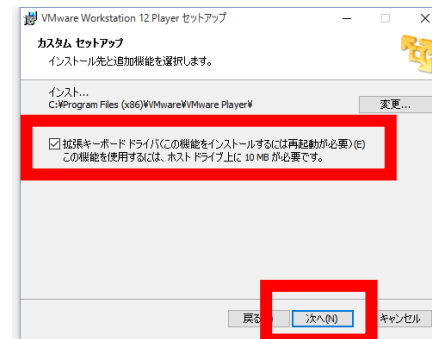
VMware Workstation 12 Player セットアップ

カスタム セットアップ

インストール先と追加機能を選択します。

インスト...

C:¥Program Files (x86)¥VMware¥VMware Player¥

変更...

☑ 拡張キーボード ドライバ(この機能をインストールするには再起動が必要)(E)

この機能を使用するには、ホスト ドライブ上に 10 MB が必要です。

戻る

次へ(N)

キャンセル